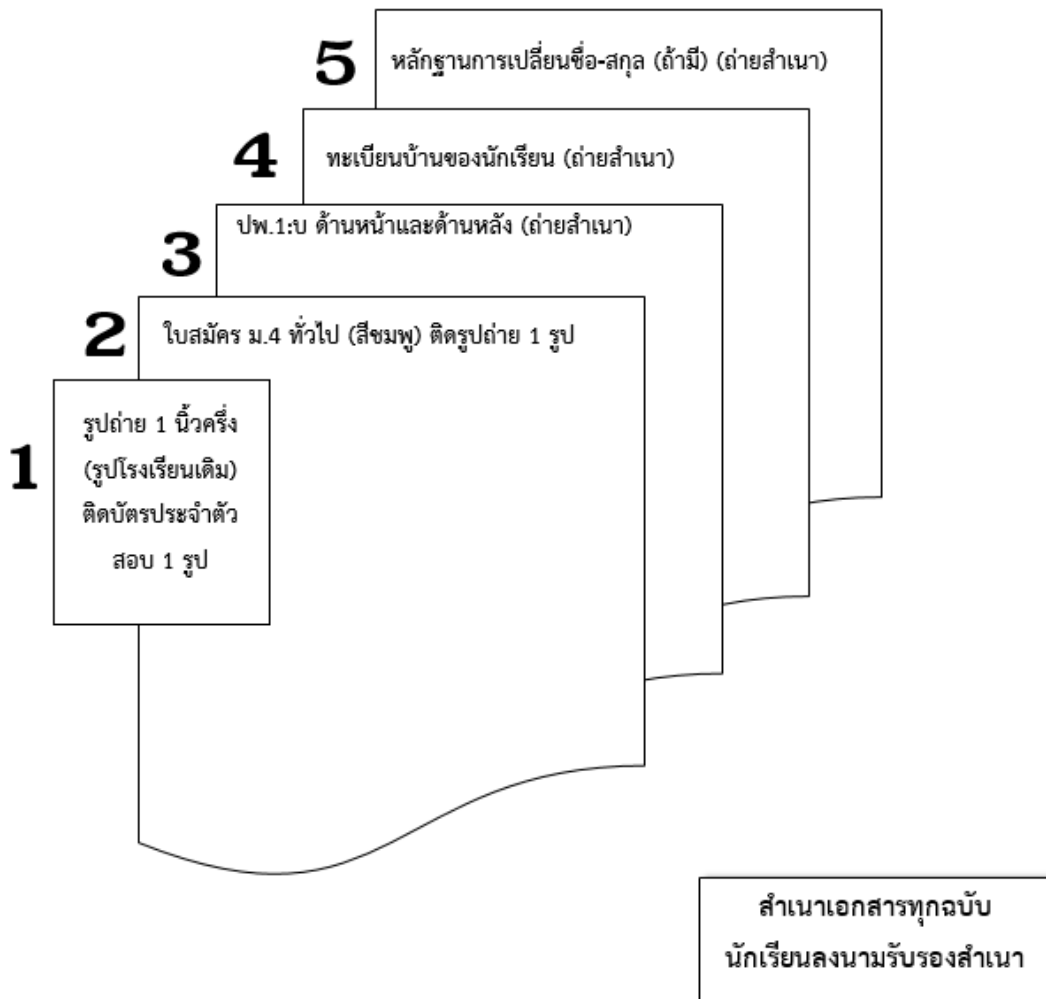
5 หลักฐานการเปลี่ยนชื่อ-สกุล (ถ้ามี) (ถ่ายสำเนา)

4 ทะเบียนบ้านของนักเรียน (ถ่ายสำเนา)

3 ปพ.1:บ ด้านหน้าและด้านหลัง (ถ่ายสำเนา)

2 ใบสมัคร ม.4 ทั่วไป (สีชมพู) ติดรูปถ่าย 1 รูป

1 รูปถ่าย 1 นิ้วครึ่ง (รูปโรงเรียนเดิม) ติดบัตรประจำตัวสอบ 1 รูป

สำเนาเอกสารทุกฉบับ
นักเรียนลงนามรับรองสำเนา